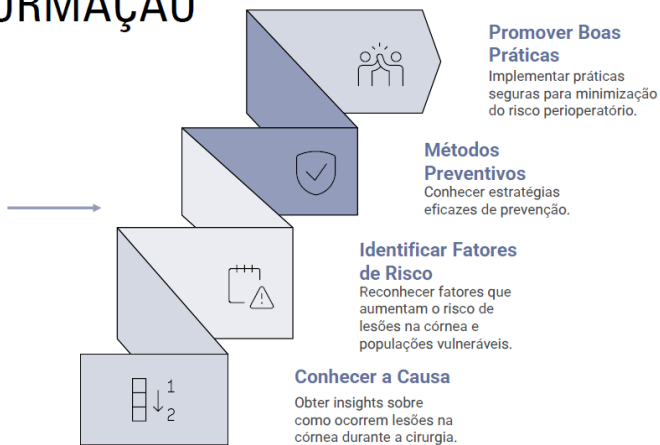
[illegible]RMAÇÃO

Promover Boas Práticas
Implementar práticas seguras para minimização do risco perioperatório.

Métodos Preventivos
Conhecer estratégias eficazes de prevenção.

Identificar Fatores de Risco
Reconhecer fatores que aumentam o risco de lesões na córnea e populações vulneráveis.

1
2

Conhecer a Causa
Obter insights sobre como ocorrem lesões na córnea durante a cirurgia.